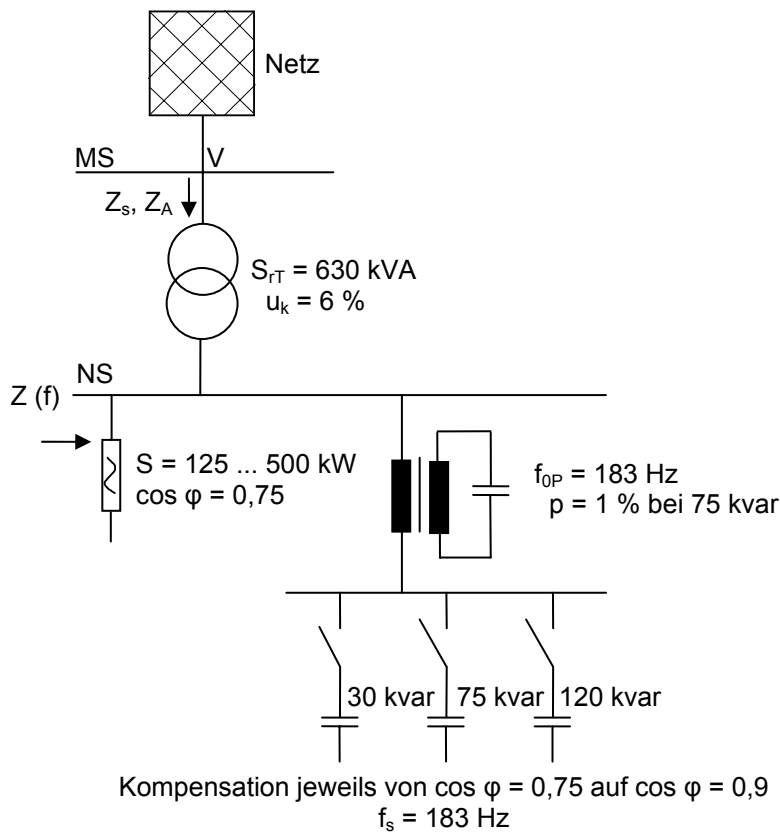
Netz

MS

V

$Z_s$, $Z_A$

$S_{rT}$ = 630 kVA
$u_k$ = 6 %

NS

Z (f)

S = 125 ... 500 kW
cos φ = 0,75

$f_{0P}$ = 183 Hz
p = 1 % bei 75 kvar

30 kvar

75 kvar

120 kvar

Kompensation jeweils von cos φ = 0,75 auf cos φ = 0,9
$f_s$ = 183 Hz